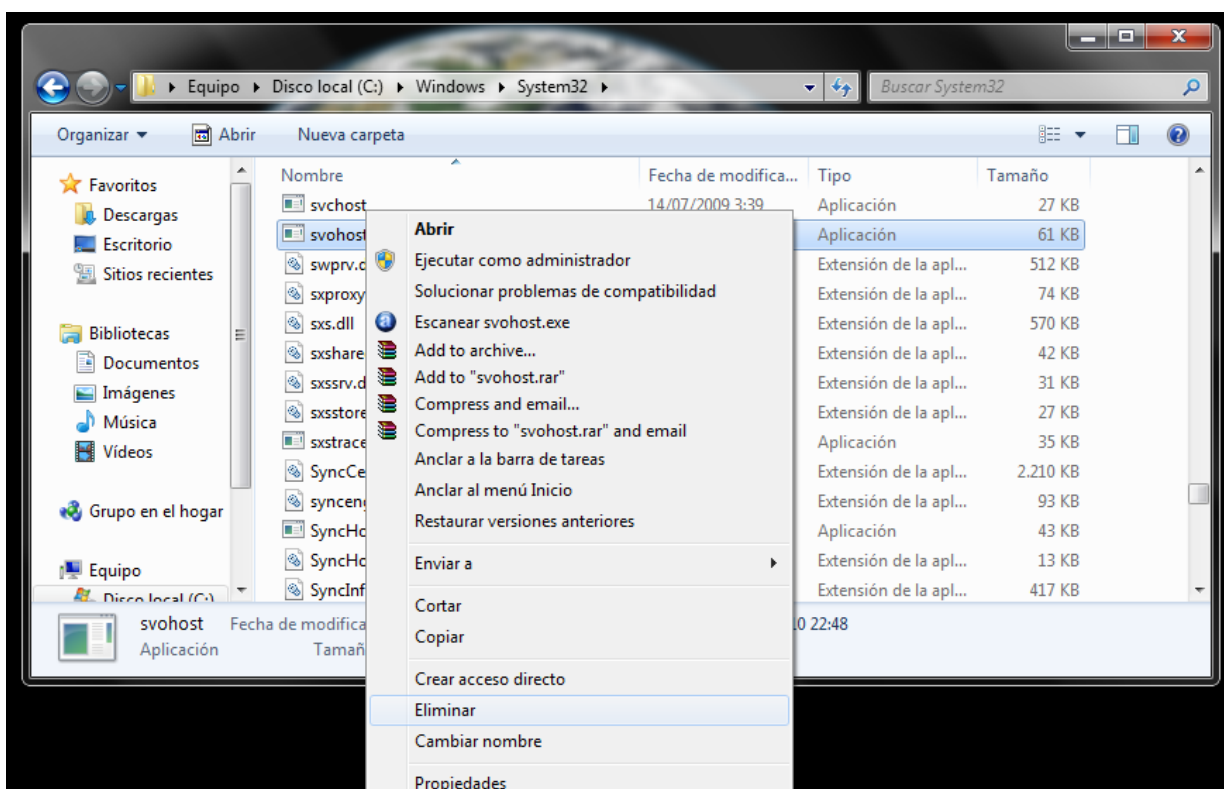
Equipo ▸ Disco local (C:) ▸ Windows ▸ System32 ▸

Buscar System32

Organizar ▾ Abrir Nueva carpeta

Favoritos
Descargas
Escritorio
Sitios recientes

Bibliotecas
Documentos
Imágenes
Música
Vídeos

Grupo en el hogar

Equipo
Disco local (C:)

| Nombre | Fecha de modifica... | Tipo | Tamaño |
|---|---|---|---|
| svchost | 14/07/2009 3:39 | Aplicación | 27 KB |
| svohost | | Aplicación | 61 KB |
| swprv.d | | Extensión de la apl... | 512 KB |
| sxproxy | | Extensión de la apl... | 74 KB |
| sxs.dll | | Extensión de la apl... | 570 KB |
| sxshare | | Extensión de la apl... | 42 KB |
| sxssrv.d | | Extensión de la apl... | 31 KB |
| sxsstore | | Extensión de la apl... | 27 KB |
| sxstrace | | Aplicación | 35 KB |
| SyncCe | | Extensión de la apl... | 2.210 KB |
| synceng | | Extensión de la apl... | 93 KB |
| SyncHo | | Aplicación | 43 KB |
| SyncHo | | Extensión de la apl... | 13 KB |
| SyncInf | | Extensión de la apl... | 417 KB |

Abrir
Ejecutar como administrador
Solucionar problemas de compatibilidad
Escanear svohost.exe
Add to archive...
Add to "svohost.rar"
Compress and email...
Compress to "svohost.rar" and email
Anclar a la barra de tareas
Anclar al menú Inicio
Restaurar versiones anteriores
Enviar a
Cortar
Copiar
Crear acceso directo
Eliminar
Cambiar nombre
Propiedades

svohost Fecha de modifica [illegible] 10 22:48
Aplicación Tamañ